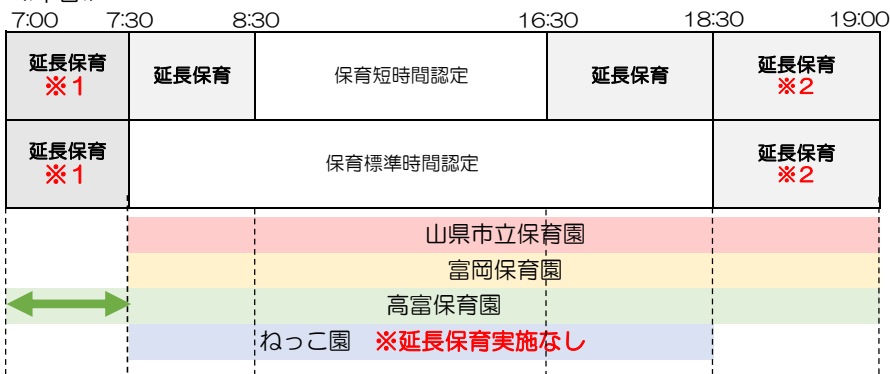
| 7:00 – 7:30 | 7:30 – 8:30 | 8:30 – 16:30 | 16:30 – 18:30 | 18:30 – 19:00 |
|---|---|---|---|---|
| 延長保育 ※1 | 延長保育 | 保育短時間認定 | 延長保育 | 延長保育 ※2 |
| 延長保育 ※1 | 保育標準時間認定 | | | 延長保育 ※2 |

山県市立保育園

富岡保育園

高富保育園

ねっこ園 ※延長保育実施なし